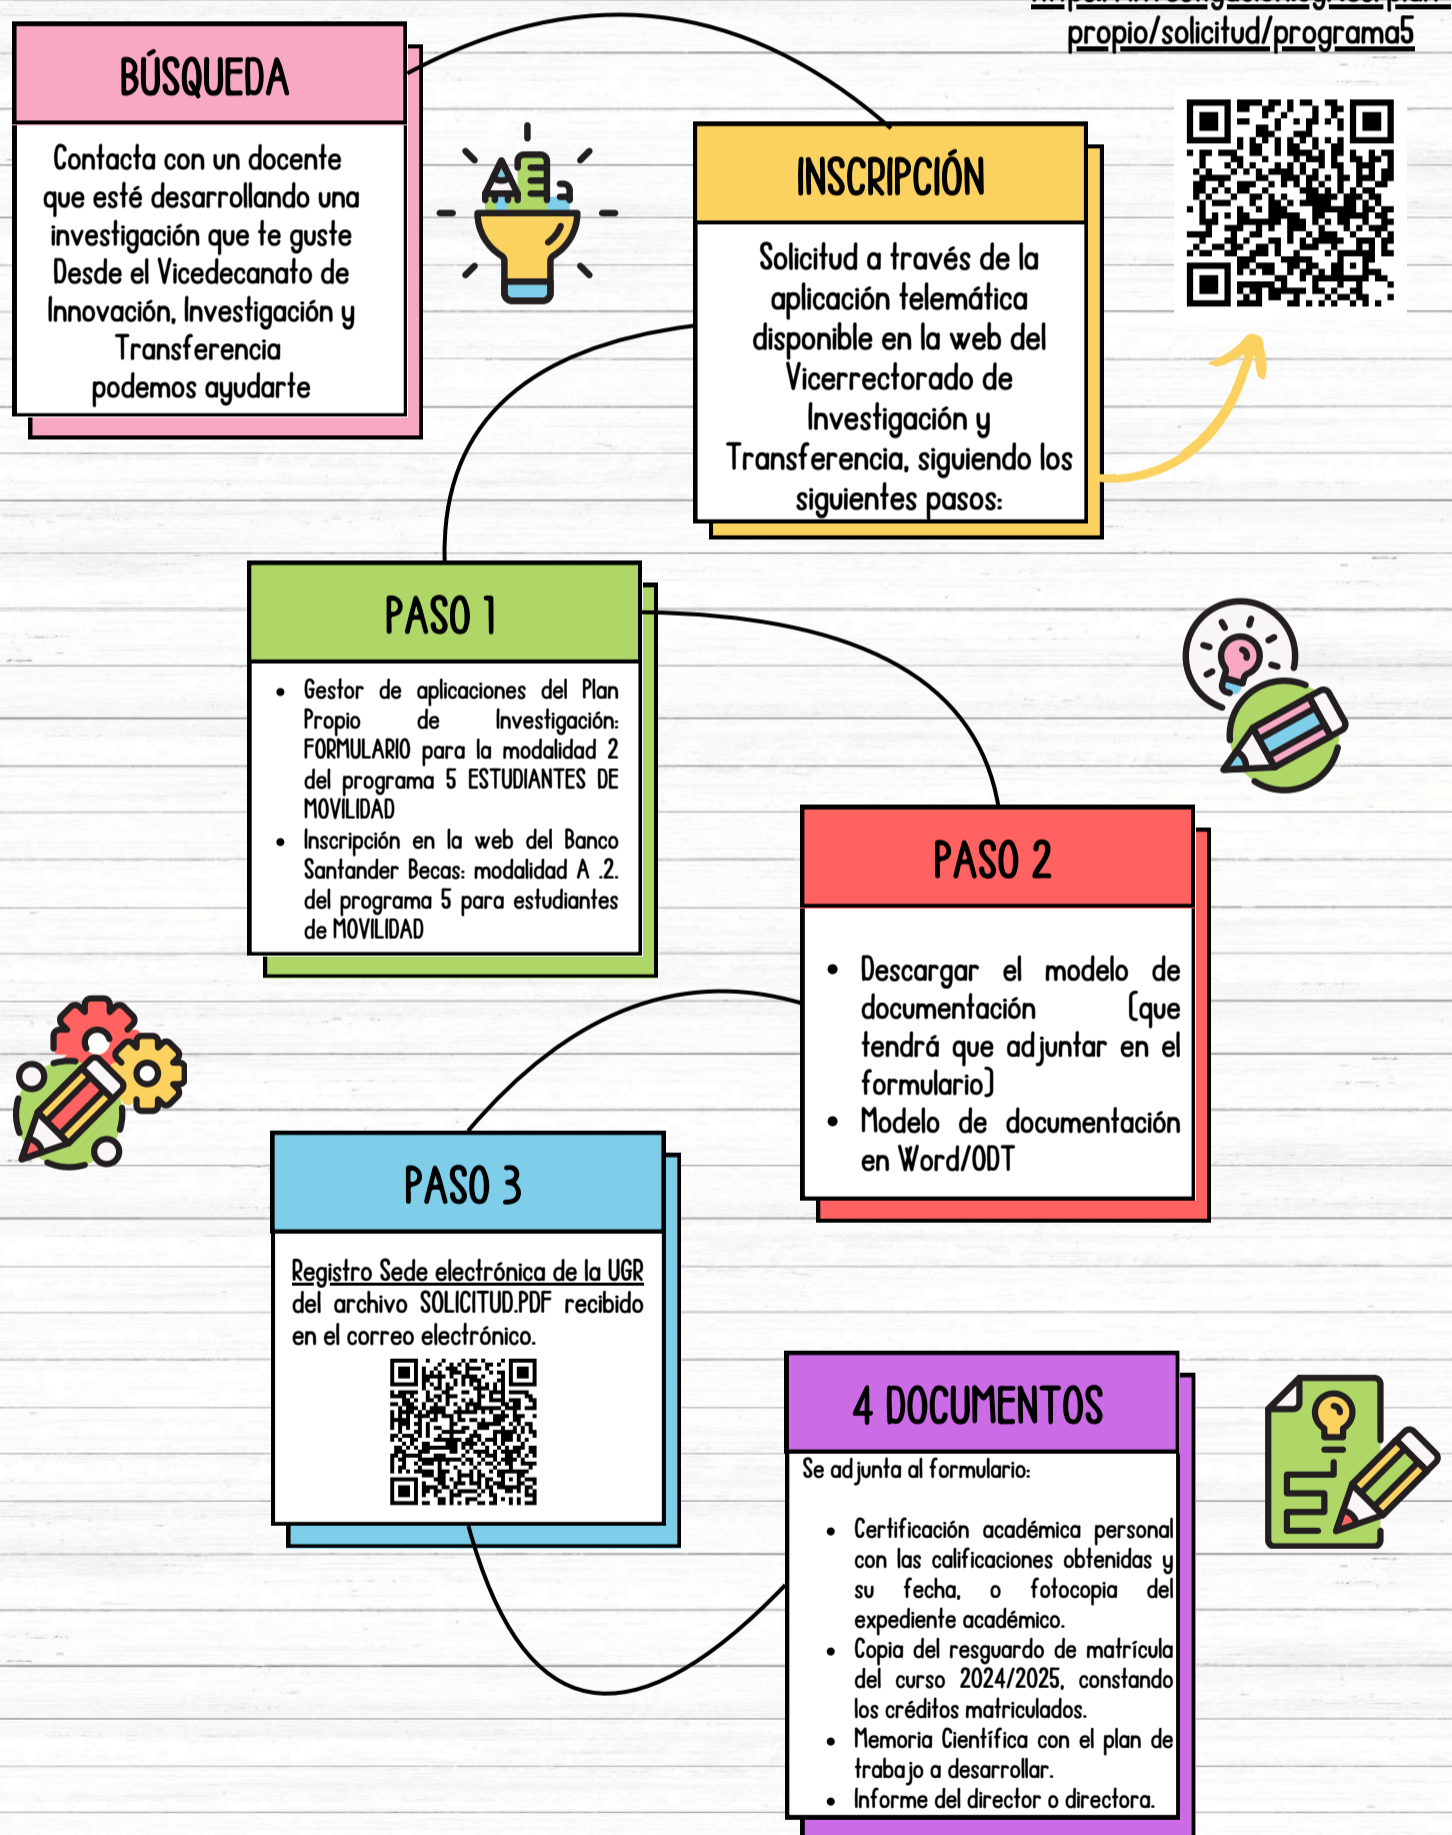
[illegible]
propio/solicitud/programa5

BÚSQUEDA

Contacta con un docente que esté desarrollando una investigación que te guste
Desde el Vicedecanato de Innovación, Investigación y Transferencia
podemos ayudarte

INSCRIPCIÓN

Solicitud a través de la aplicación telemática disponible en la web del Vicerrectorado de Investigación y Transferencia, siguiendo los siguientes pasos:

PASO 1

- Gestor de aplicaciones del Plan Propio de Investigación: FORMULARIO para la modalidad 2 del programa 5 ESTUDIANTES DE MOVILIDAD
- Inscripción en la web del Banco Santander Becas: modalidad A .2. del programa 5 para estudiantes de MOVILIDAD

PASO 2

- Descargar el modelo de documentación (que tendrá que adjuntar en el formulario)
- Modelo de documentación en Word/ODT

PASO 3

Registro Sede electrónica de la UGR del archivo SOLICITUD.PDF recibido en el correo electrónico.

4 DOCUMENTOS

Se adjunta al formulario:

- Certificación académica personal con las calificaciones obtenidas y su fecha, o fotocopia del expediente académico.
- Copia del resguardo de matrícula del curso 2024/2025, constando los créditos matriculados.
- Memoria Científica con el plan de trabajo a desarrollar.
- Informe del director o directora.